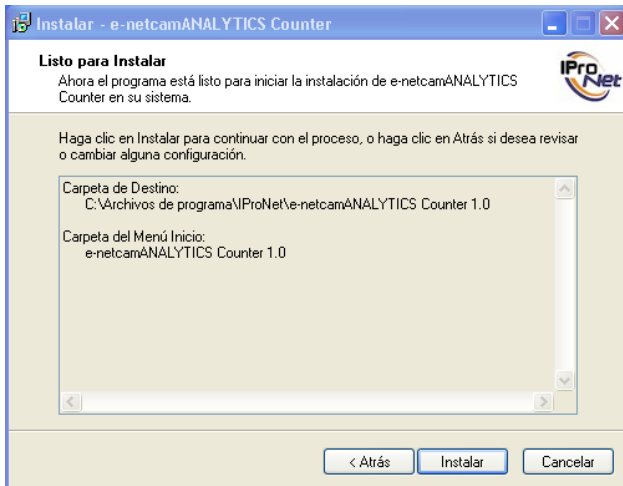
Instalar - e-netcamANALYTICS Counter

Listo para Instalar
Ahora el programa está listo para iniciar la instalación de e-netcamANALYTICS Counter en su sistema.

IProNet

Haga clic en Instalar para continuar con el proceso, o haga clic en Atrás si desea revisar o cambiar alguna configuración.

Carpeta de Destino:
C:\Archivos de programa\IProNet\e-netcamANALYTICS Counter 1.0

Carpeta del Menú Inicio:
e-netcamANALYTICS Counter 1.0

< Atrás
Instalar
Cancelar